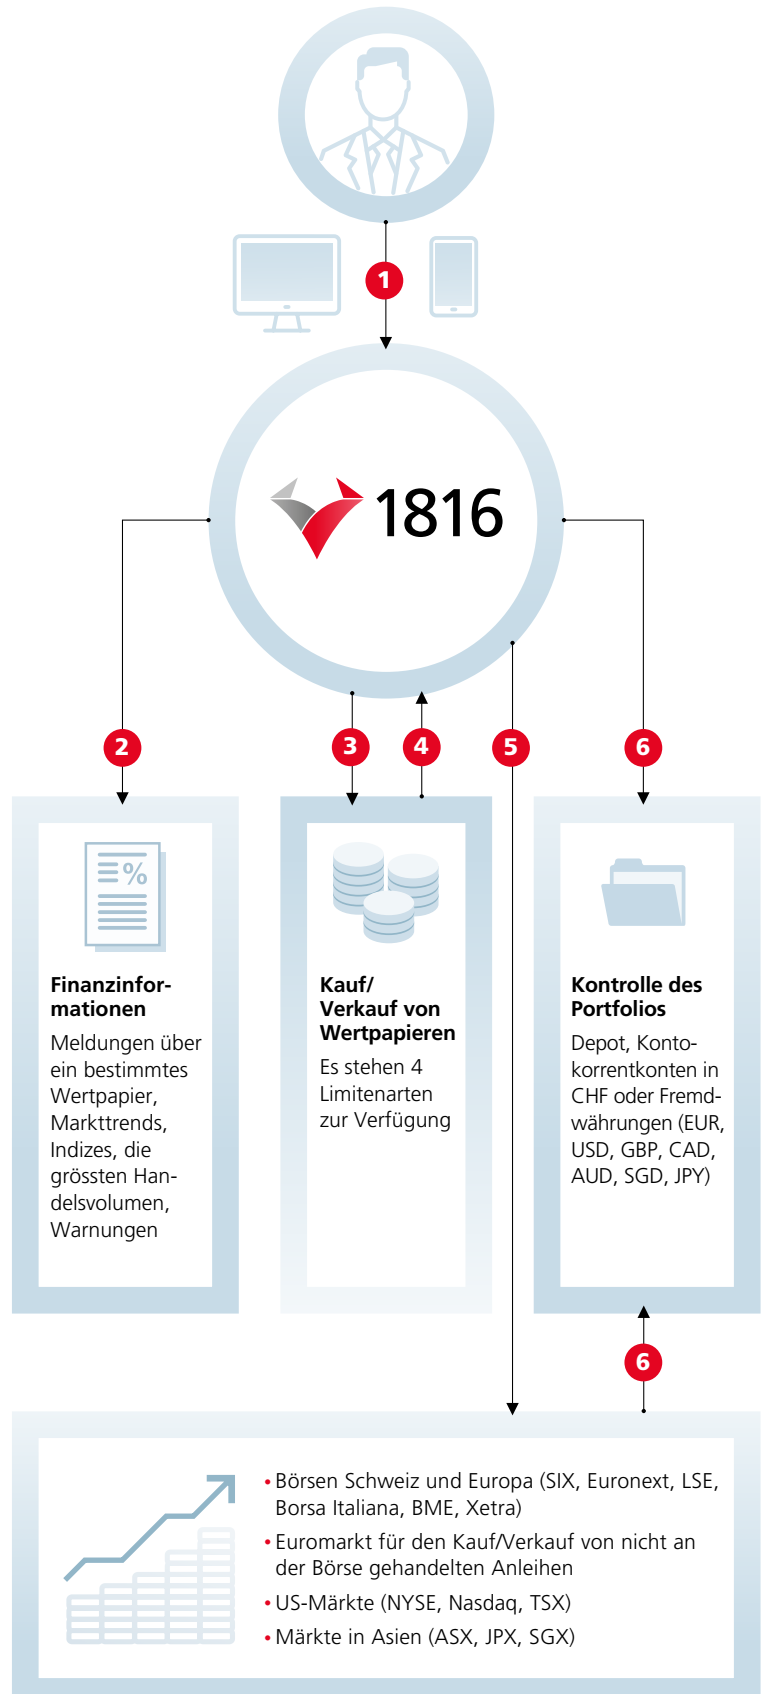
1

1816

2

3

4

5

6

Finanzinformationen
Meldungen über ein bestimmtes Wertpapier, Markttrends, Indizes, die grössten Handelsvolumen, Warnungen

Kauf/ Verkauf von Wertpapieren
Es stehen 4 Limitenarten zur Verfügung

Kontrolle des Portfolios
Depot, Kontokorrentkonten in CHF oder Fremdwährungen (EUR, USD, GBP, CAD, AUD, SGD, JPY)

6

• Börsen Schweiz und Europa (SIX, Euronext, LSE, Borsa Italiana, BME, Xetra)
• Euromarkt für den Kauf/Verkauf von nicht an der Börse gehandelten Anleihen
• US-Märkte (NYSE, Nasdaq, TSX)
• Märkte in Asien (ASX, JPX, SGX)